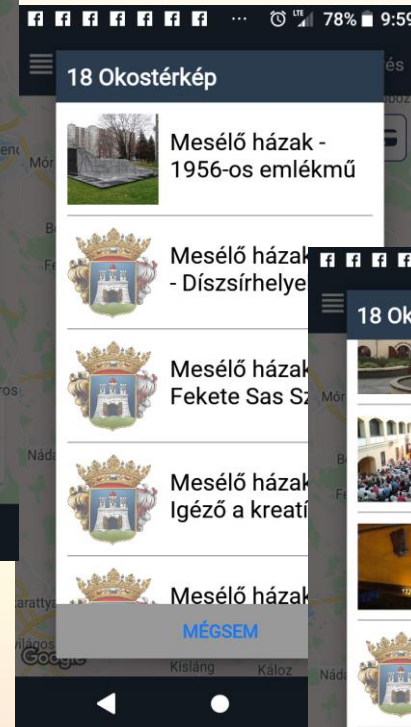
78% 9:59

18 Okostérkép

Mesélő házak - 1956-os emlékmű

Mesélő házak - Díszsírhelye

Mesélő házak Fekete Sas Sz

Mesélő házak Igéző a kreatí

Mesélő házak

MÉGSEM

18 Ok

Mór

Nád

Kisláng

Káloz

Google